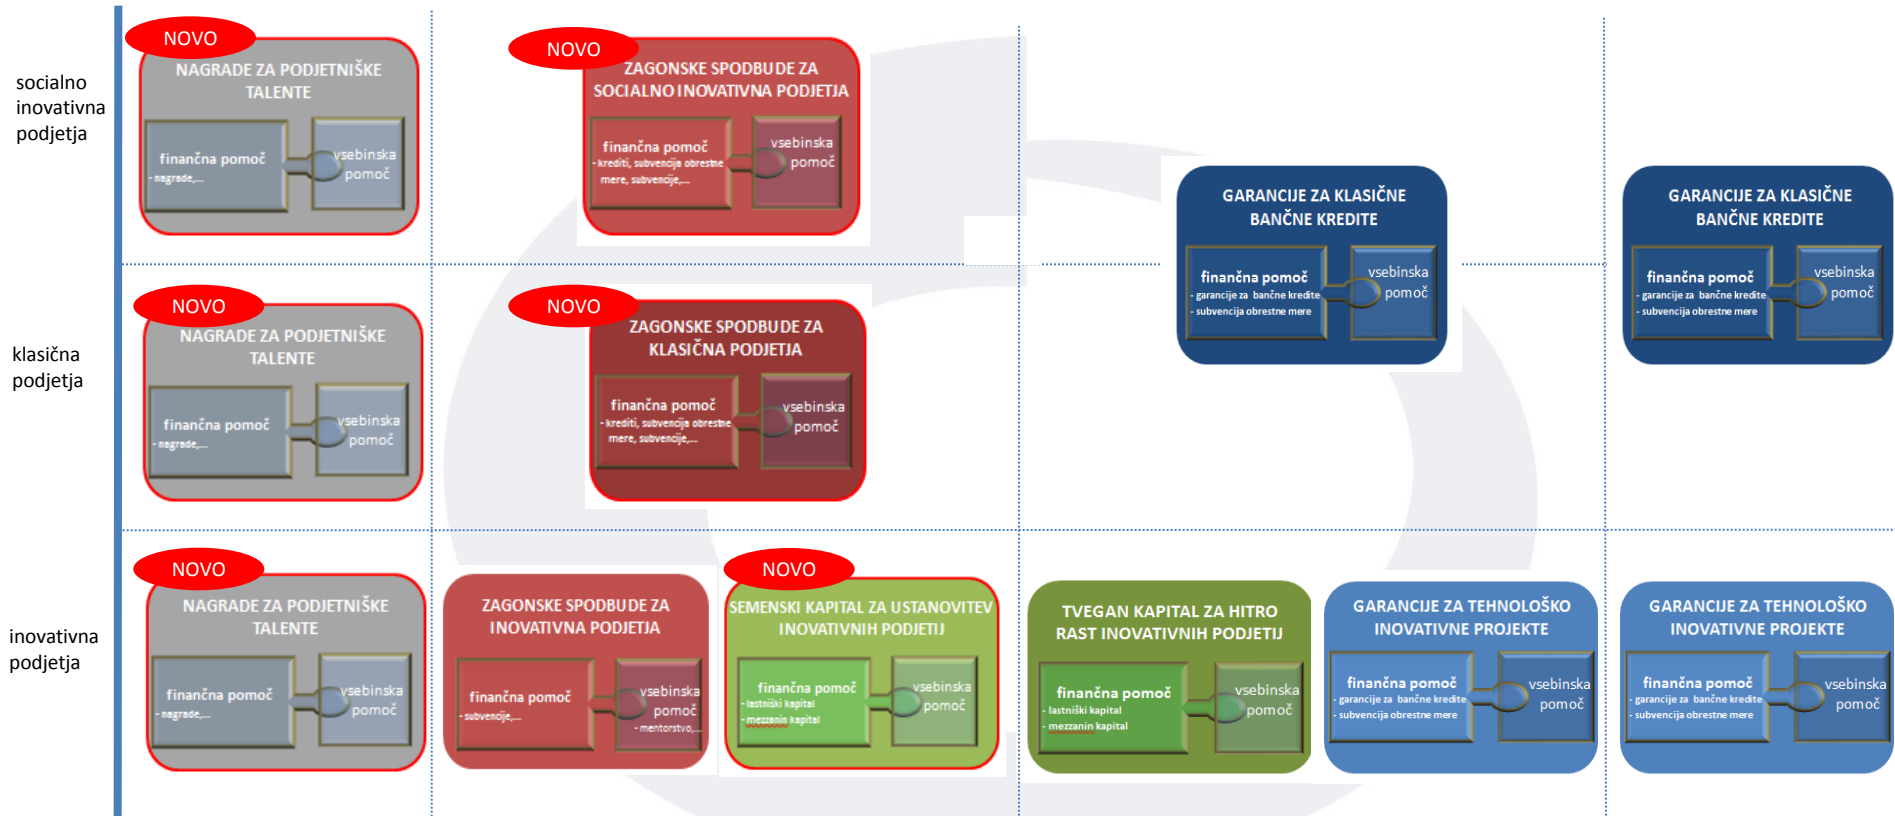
socialno inovativna podjetja

NOVO
NAGRADE ZA PODJETNIŠKE TALENTE
finančna pomoč
- nagrade,...
vsebinska pomoč

NOVO
ZAGONSKE SPODBUDE ZA SOCIALNO INOVATIVNA PODJETJA
finančna pomoč
- krediti, subvencija obrestne mere, subvencije,...
vsebinska pomoč

GARANCIJE ZA KLASIČNE BANČNE KREDITE
finančna pomoč
- garancije za bančne kredite
- subvencija obrestne mere
vsebinska pomoč

GARANCIJE ZA KLASIČNE BANČNE KREDITE
finančna pomoč
- garancije za bančne kredite
- subvencija obrestne mere
vsebinska pomoč

klasična podjetja

NOVO
NAGRADE ZA PODJETNIŠKE TALENTE
finančna pomoč
- nagrade,...
vsebinska pomoč

NOVO
ZAGONSKE SPODBUDE ZA KLASIČNA PODJETJA
finančna pomoč
- krediti, subvencija obrestne mere, subvencije,...
vsebinska pomoč

inovativna podjetja

NOVO
NAGRADE ZA PODJETNIŠKE TALENTE
finančna pomoč
- nagrade,...
vsebinska pomoč

ZAGONSKE SPODBUDE ZA INOVATIVNA PODJETJA
finančna pomoč
- subvencije,...
vsebinska pomoč
- mentorstvo,...

NOVO
SEMENSKI KAPITAL ZA USTANOVITEV INOVATIVNIH PODJETIJ
finančna pomoč
- lastniški kapital
- mezzanin kapital
vsebinska pomoč

TVEGAN KAPITAL ZA HITRO RAST INOVATIVNIH PODJETIJ
finančna pomoč
- lastniški kapital
- mezzanin kapital
vsebinska pomoč

GARANCIJE ZA TEHNOLOŠKO INOVATIVNE PROJEKTE
finančna pomoč
- garancije za bančne kredite
- subvencija obrestne mere
vsebinska pomoč

GARANCIJE ZA TEHNOLOŠKO INOVATIVNE PROJEKTE
finančna pomoč
- garancije za bančne kredite
- subvencija obrestne mere
vsebinska pomoč